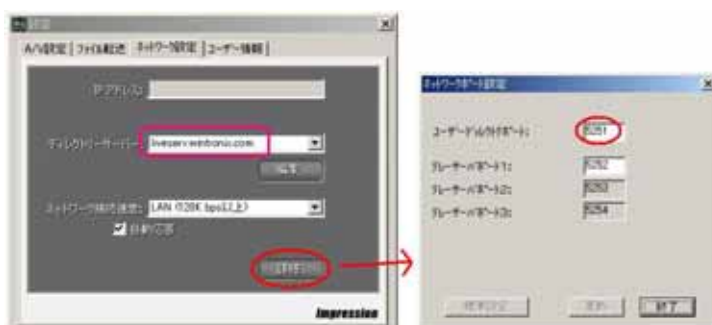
設定
A/V設定 | ファイル転送 | ネットワーク設定 | ユーザー情報
IPアドレス
ディレクトリサーバー liveserv.wintronic.com
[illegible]
ネットワーク接続速度 LAN (128K bps以上)
自動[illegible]
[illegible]
Impression

ネットワークポート設定
ユーザーデータグラムポート: 6251
リレーサーバポート1: 6252
リレーサーバポート2: 6253
リレーサーバポート3: 6254
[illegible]
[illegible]
終了